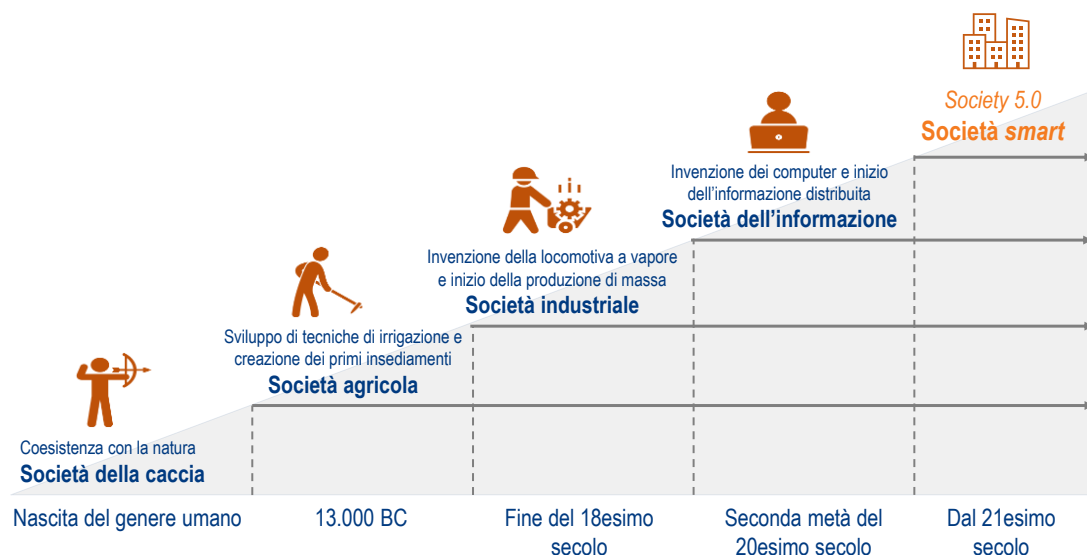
Society 5.0
Società smart

Invenzione dei computer e inizio dell'informazione distribuita
Società dell'informazione

Invenzione della locomotiva a vapore e inizio della produzione di massa
Società industriale

Sviluppo di tecniche di irrigazione e creazione dei primi insediamenti
Società agricola

Coesistenza con la natura
Società della caccia

Nascita del genere umano

13.000 BC

Fine del 18esimo secolo

Seconda metà del 20esimo secolo

Dal 21esimo secolo